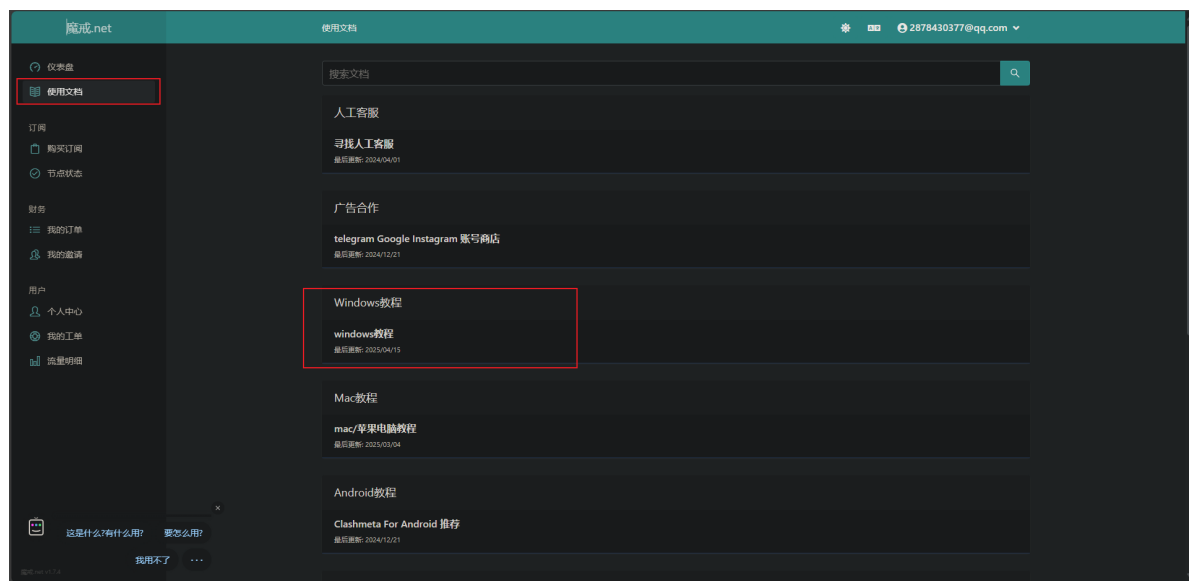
魔戒.net

使用文档

2878430377@qq.com

仪表盘
使用文档

订阅
购买订阅
节点状态

财务
我的订单
我的邀请

用户
个人中心
我的工单
流量明细

搜索文档

人工客服

寻找人工客服
最后更新: 2024/04/01

广告合作

telegram Google Instagram 账号商店
最后更新: 2024/12/21

Windows教程

windows教程
最后更新: 2025/04/15

Mac教程

mac/苹果电脑教程
最后更新: 2025/03/04

Android教程

Clashmeta For Android 推荐
最后更新: 2024/12/21

×
这是什么?有什么用?
要怎么用?
我用不了
···

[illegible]